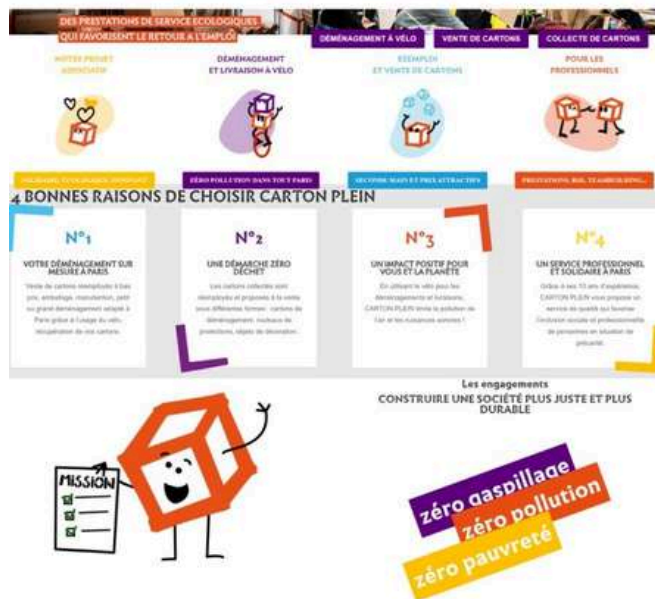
DES PRESTATIONS DE SERVICE ECOLOGIQUES QUI FAVORISENT LE RETOUR À L'EMPLOI

DÉMÉNAGEMENT À VÉLO
VENTE DE CARTONS
COLLECTE DE CARTONS

NOTRE PROJET ASSOCIATIF

DÉMÉNAGEMENT ET LIVRAISON À VÉLO

REEMPLOI ET VENTE DE CARTONS

POUR LES PROFESSIONNELS

SOLIDAIRE, ÉCOLOGIQUE, INNOVANT

ZÉRO POLLUTION DANS TOUT PARIS

SECONDE MAIN ET PRIX ATTRACTIFS

PRESTATIONS, RSE, TEAMBUILDING...

4 BONNES RAISONS DE CHOISIR CARTON PLEIN

N°1
VOTRE DÉMÉNAGEMENT SUR MESURE À PARIS
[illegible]

N°2
UNE DÉMARCHE ZÉRO DÉCHET
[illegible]

N°3
UN IMPACT POSITIF POUR VOUS ET LA PLANÈTE
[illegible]

N°4
UN SERVICE PROFESSIONNEL ET SOLIDAIRE À PARIS
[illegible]

Les engagements
CONSTRUIRE UNE SOCIÉTÉ PLUS JUSTE ET PLUS DURABLE

MISSION

zéro gaspillage
zéro pollution
zéro pauvreté